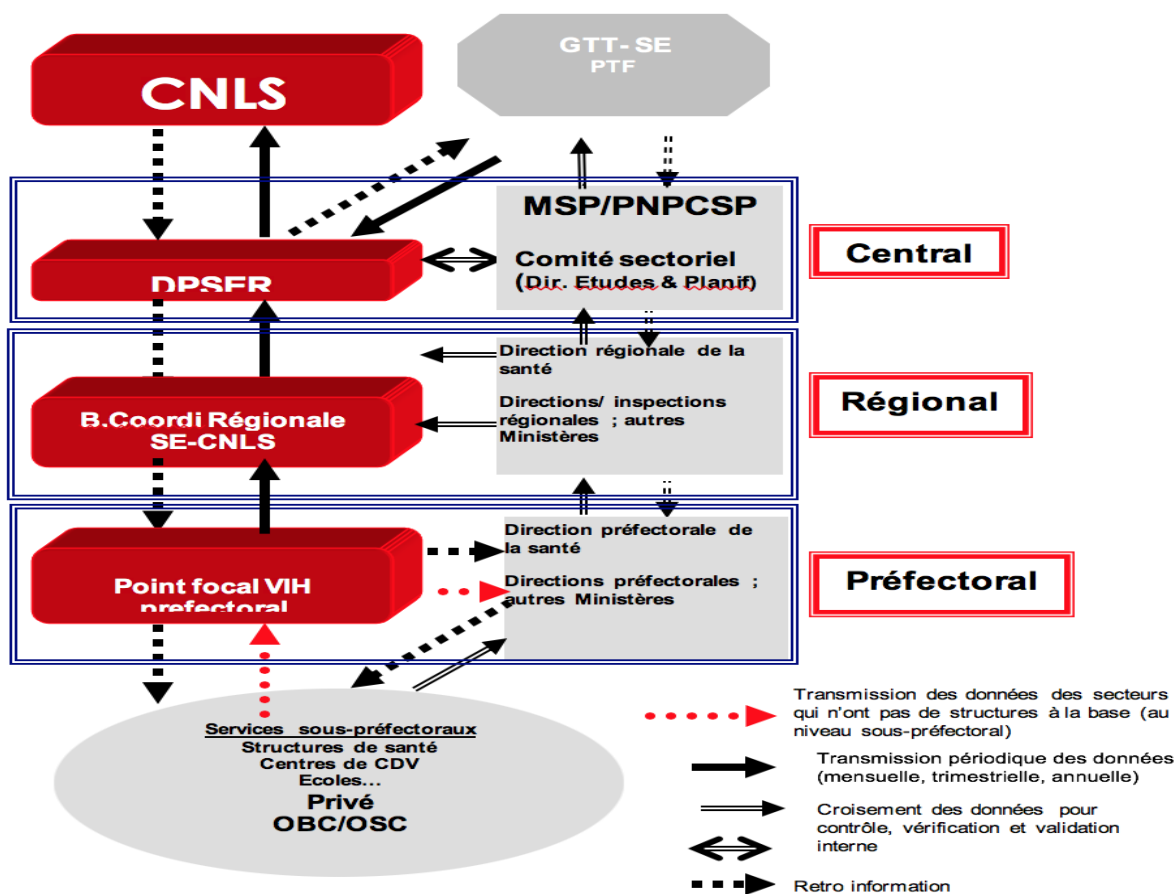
CNLS

GTT- SE
PTF

MSP/PNPCSP

Comité sectoriel
(Dir. Etudes & Planif)

Central

DPSER

Direction régionale de la santé

Directions/ inspections régionales ; autres Ministères

Régional

B.Coordi Régionale
SE-CNLS

Direction préfectorale de la santé

Directions préfectorales ; autres Ministères

Préfectoral

Point focal VIH
prefectoral

Services sous-préfectoraux
Structures de santé
Centres de CDV
Ecoles...
Privé
OBC/OSC

Transmission des données des secteurs qui n'ont pas de structures à la base (au niveau sous-préfectoral)

Transmission périodique des données (mensuelle, trimestrielle, annuelle)

Croisement des données pour contrôle, vérification et validation interne

Retro information